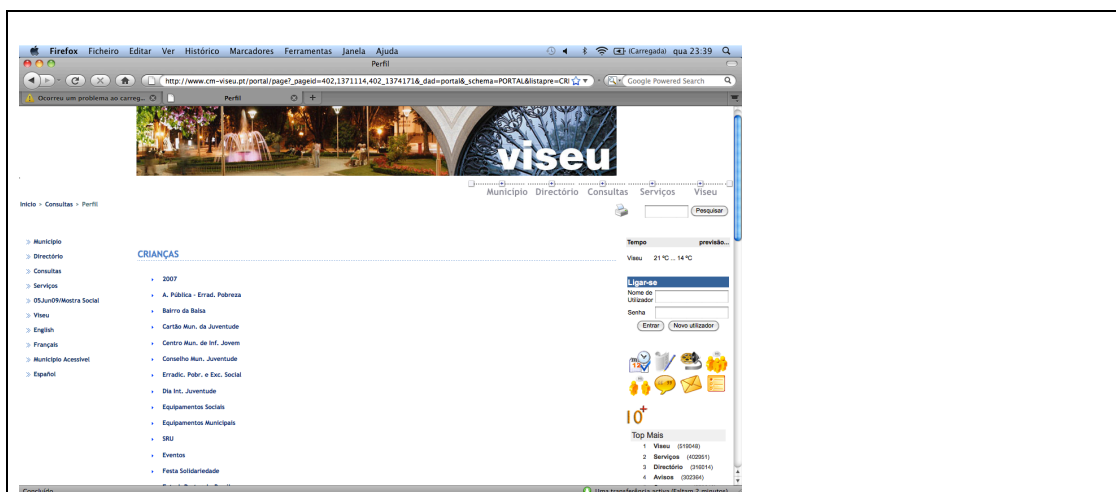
Firefox Ficheiro Editar Ver Histórico Marcadores Ferramentas Janela Ajuda (Carregada) qua 23:39

Perfil

http://www.cm-viseu.pt/portal/page?_pageid=402,1371114,402_1374171&_dad=portal&_schema=PORTAL&listapre=CRI

Google Powered Search

Ocorreu um problema ao carreg...

Perfil

viseu

Município Directório Consultas Serviços Viseu

Início > Consultas > Perfil

Pesquisar

» Município
» Directório
» Consultas
» Serviços
» 05Jun09/Mostra Social
» Viseu
» English
» Français
» Município Acessível
» Español

CRIANÇAS

2007
A. Pública - Errad. Pobreza
Bairro da Balsa
Cartão Mun. da Juventude
Centro Mun. de Inf. Jovem
Conselho Mun. Juventude
Erradic. Pobr. e Exc. Social
Dia Int. Juventude
Equipamentos Sociais
Equipamentos Municipais
SRU
Eventos
Festa Solidariedade

Tempo previsão...
Viseu 21 ºC ... 14 ºC

Ligar-se
Nome de Utilizador
Senha
Entrar Novo utilizador

10+

Top Mais
1 Viseu (519049)
2 Serviços (402951)
3 Directório (316014)
4 Avisos (302364)

Concluído

Uma transferência activa (Faltam 2 minutos)